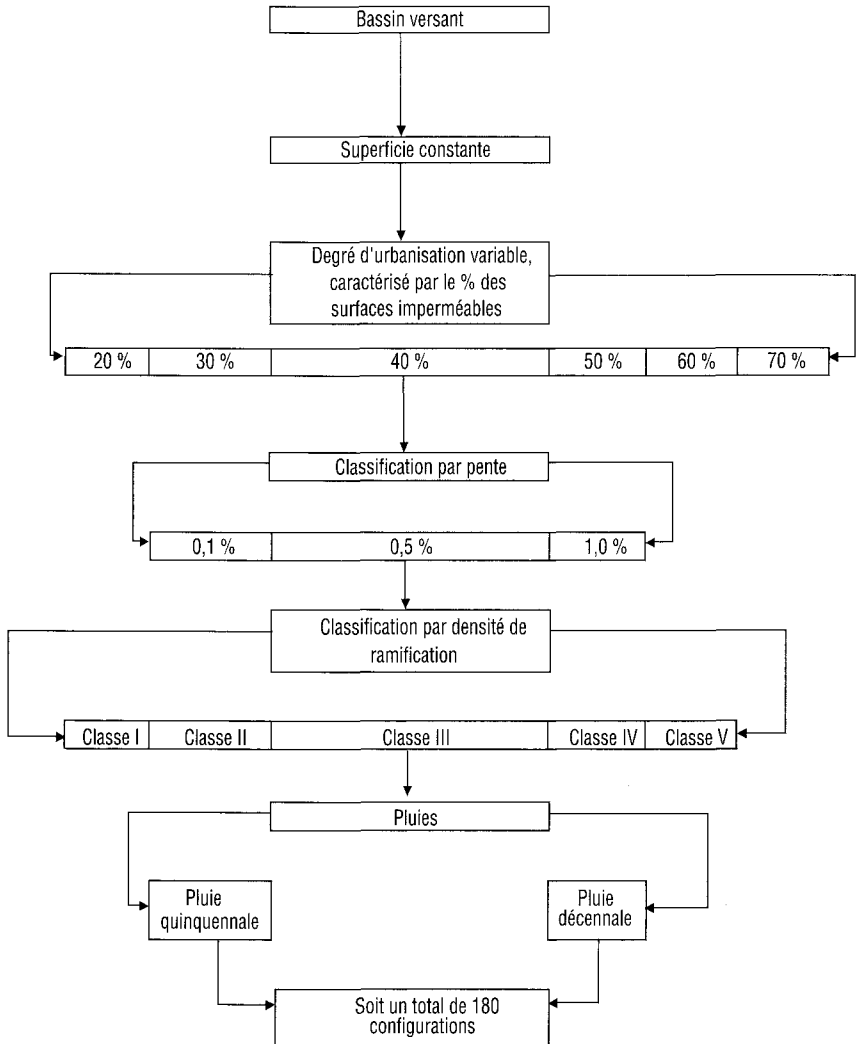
Bassin versant

Superficie constante

Degré d'urbanisation variable, caractérisé par le % des surfaces imperméables

| 20 % | 30 % | 40 % | 50 % | 60 % | 70 % |
|---|---|---|---|---|---|

Classification par pente

| 0,1 % | 0,5 % | 1,0 % |
|---|---|---|

Classification par densité de ramification

| Classe I | Classe II | Classe III | Classe IV | Classe V |
|---|---|---|---|---|

Pluies

Pluie quinquennale

Pluie décennale

Soit un total de 180 configurations